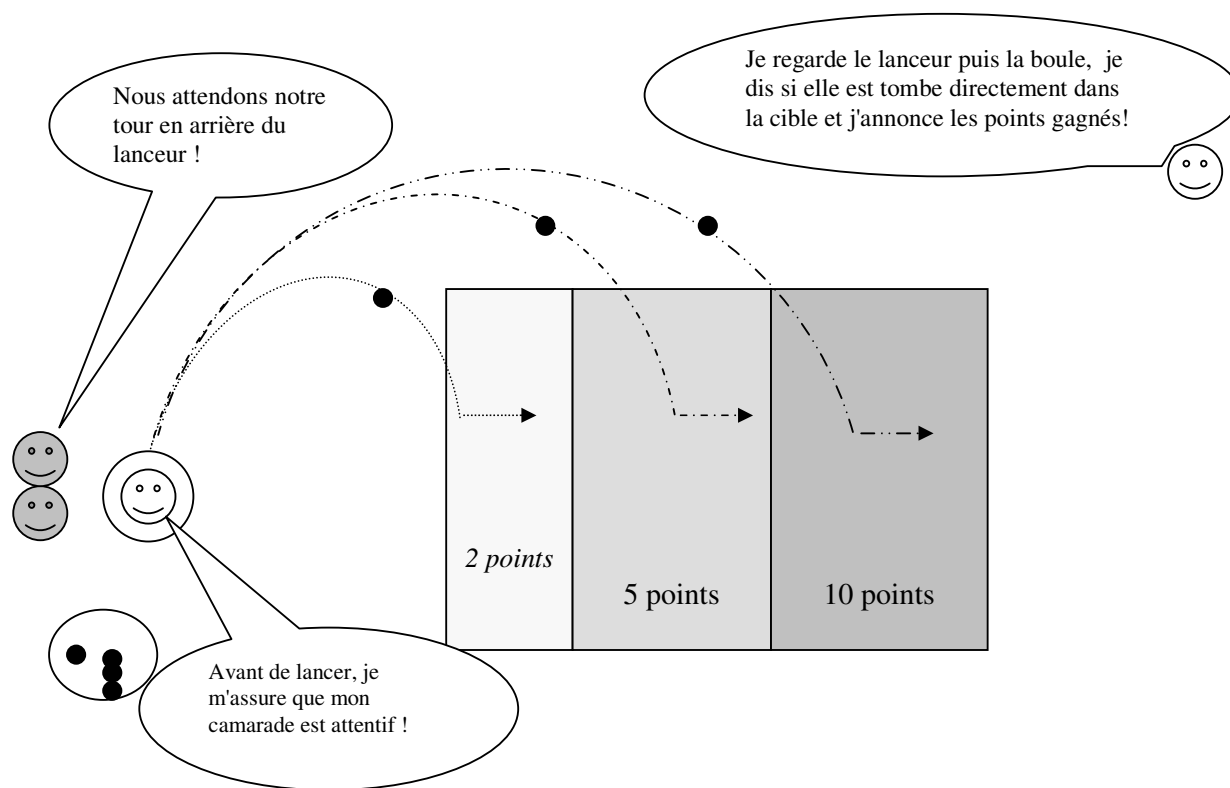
Je regarde le lanceur puis la boule, je dis si elle est tombe directement dans la cible et j'annonce les points gagnés!

Nous attendons notre tour en arrière du lanceur !

2 points

5 points

10 points

Avant de lancer, je m'assure que mon camarade est attentif !